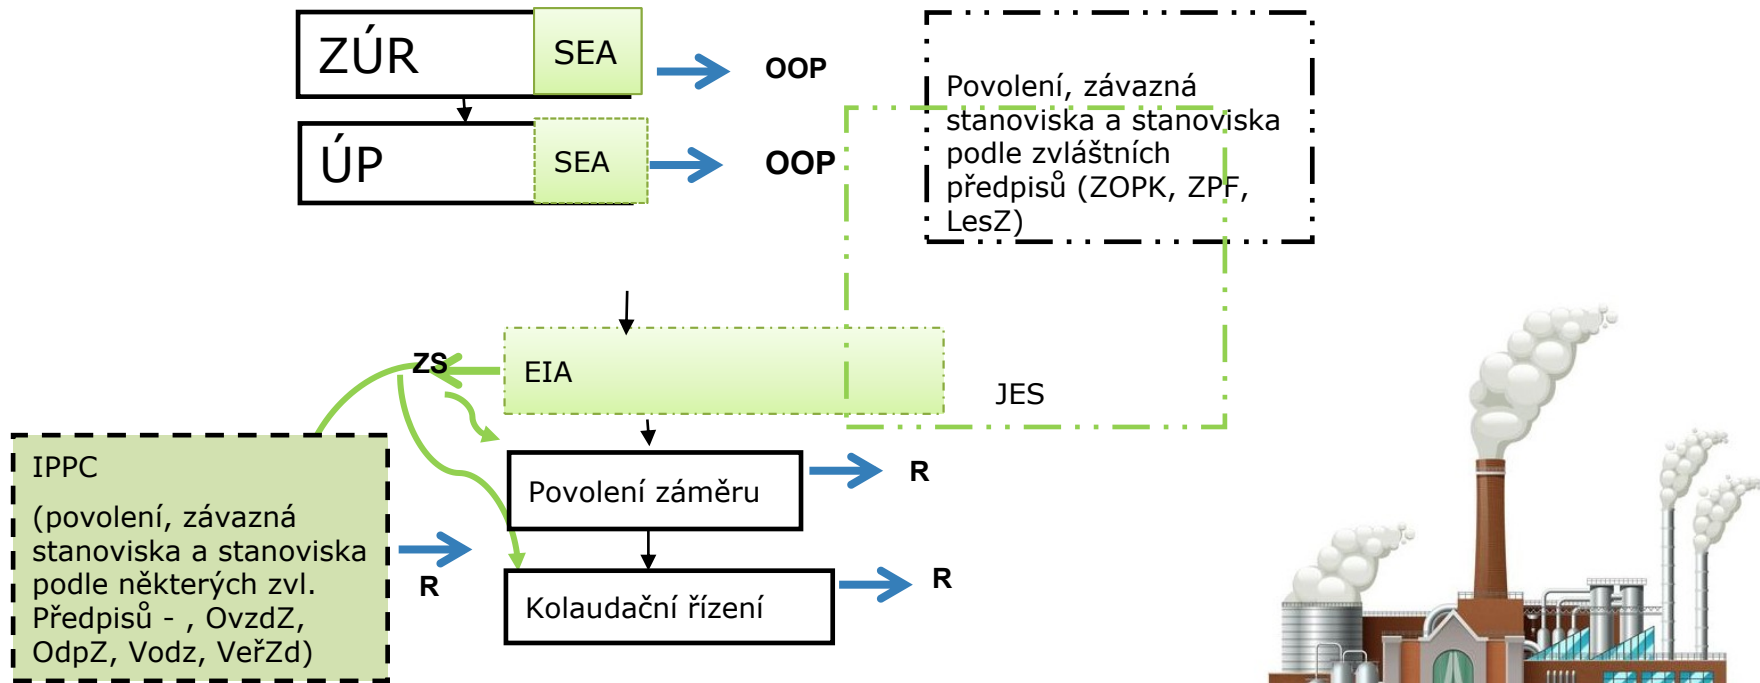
ZÚR SEA
OOP

ÚP SEA
OOP

Povolení, závazná stanoviska a stanoviska podle zvláštních předpisů (ZOPK, ZPF, LesZ)

ZS
EIA
JES

IPPC

(povolení, závazná stanoviska a stanoviska podle některých zvl. Předpisů - , OvzdZ, OdpZ, Vodz, VeřZd)

R

Povolení záměru
R

Kolaudační řízení
R